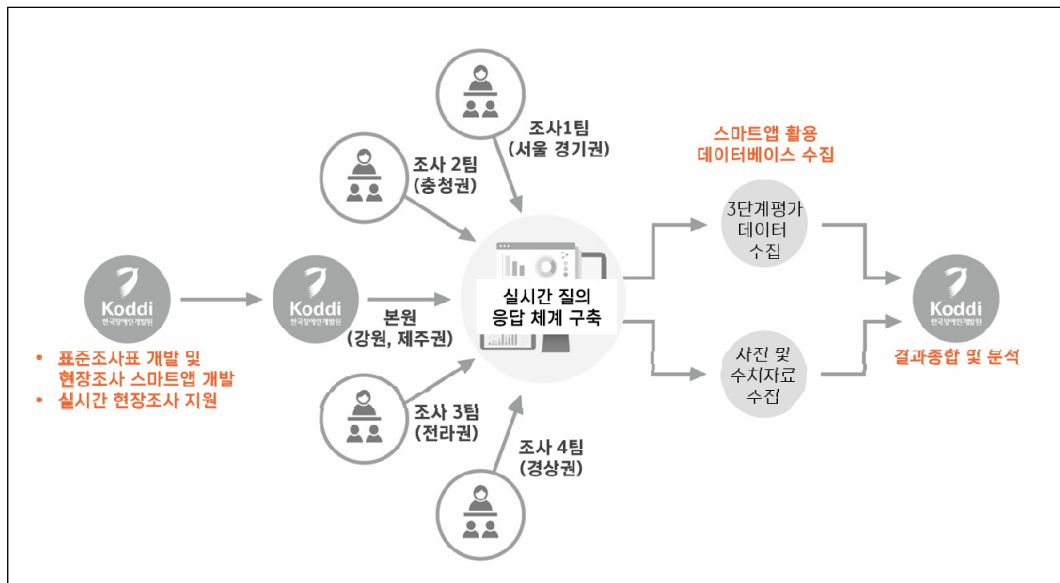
Koddi
한국장애인개발원

• 표준조사표 개발 및 현장조사 스마트앱 개발
• 실시간 현장조사 지원

Koddi
한국장애인개발원

본원
(강원, 제주권)

조사 2팀
(충청권)

조사1팀
(서울 경기권)

조사 3팀
(전라권)

조사 4팀
(경상권)

실시간 질의
응답 체계 구축

스마트앱 활용
데이터베이스 수집

3단계평가
데이터
수집

사진 및
수치자료
수집

Koddi
한국장애인개발원

결과종합 및 분석